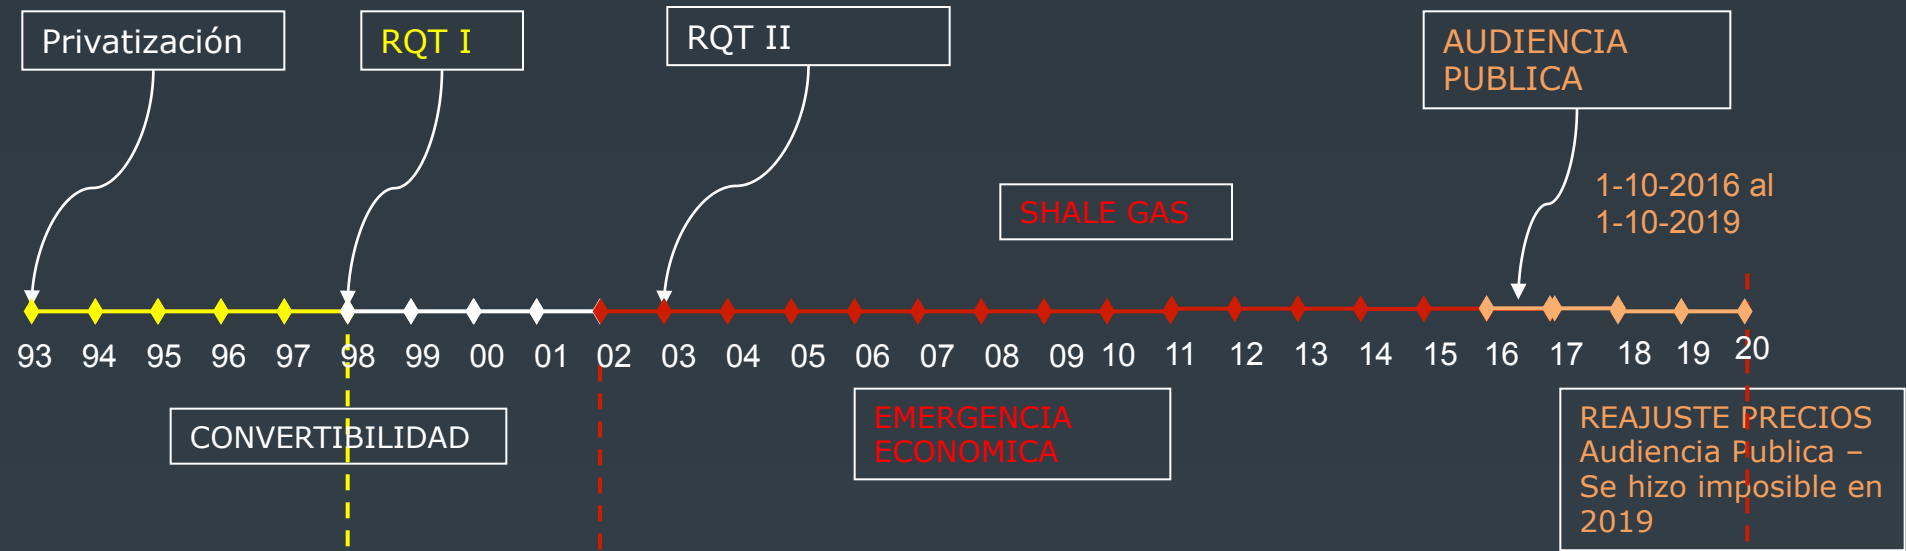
Privatización

RQT I

RQT II

AUDIENCIA PUBLICA

SHALE GAS

1-10-2016 al 1-10-2019

93 94 95 96 97 98 99 00 01 02 03 04 05 06 07 08 09 10 11 12 13 14 15 16 17 18 19 20

CONVERTIBILIDAD

EMERGENCIA ECONOMICA

REAJUSTE PRECIOS Audiencia Publica – Se hizo imposible en 2019